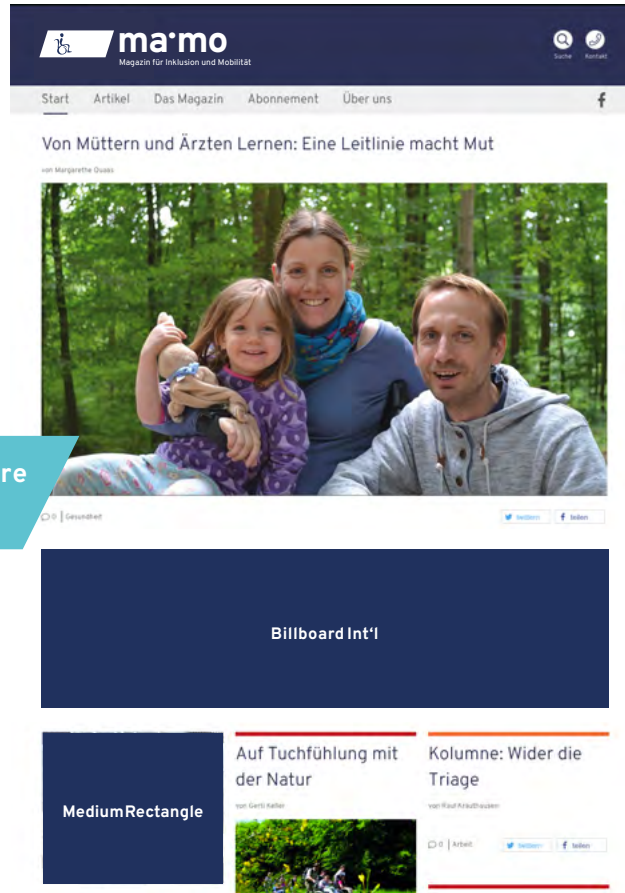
ma•mo
Magazin für Inklusion und Mobilität

Suche Kontakt

Start Artikel Das Magazin Abonnement Über uns

f

Von Müttern und Ärzten Lernen: Eine Leitlinie macht Mut

von Margarethe Duaas

re

0 | Gesundheit

twittern f teilen

Billboard Int'l

Medium Rectangle

Auf Tuchfühlung mit der Natur

von Gerti Keller

Kolumne: Wider die Triage

von Raul Krauthausen

0 | Arbeit

twittern f teilen